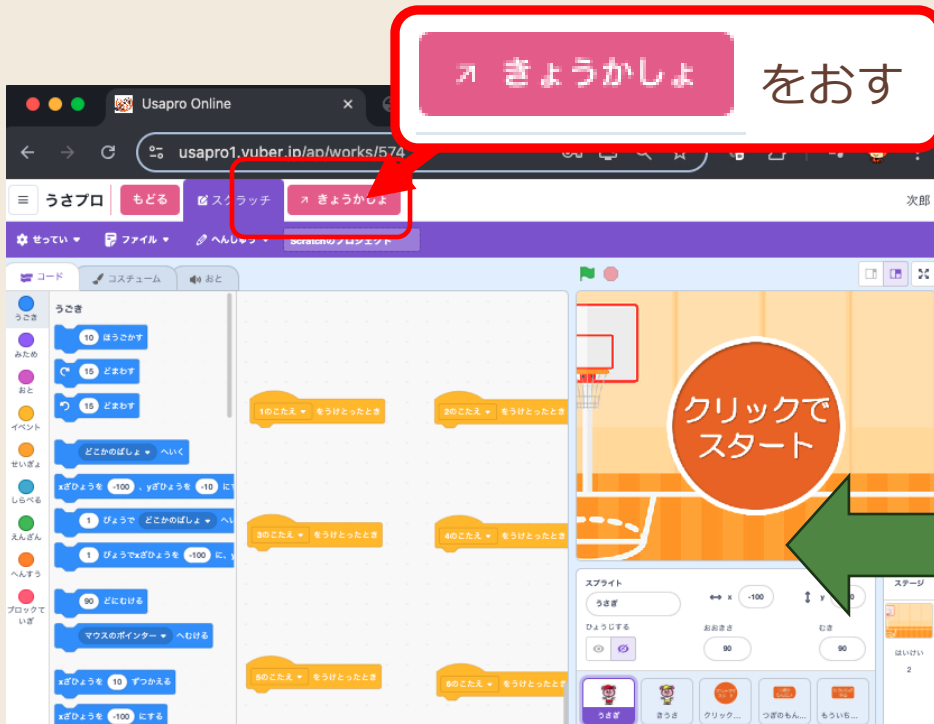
↗ きょうかしょ をおす

Usapro Online

usapro1.yuber.jp/ap/works/574

うさプロ もどる スクラッチ ↗ きょうかしょ 次郎

せってい ファイル へんしゅう Scratchのプロジェクト

コード コスチューム おと

うごき
みため
おと
イベント
せいぎょ
しらべる
えんざん
へんすう
ブロックていぎ

うごき
10 ほうごかす
15 どまわす
15 どまわす
どこかのばしょ へいく
xざひょうを -100 、yざひょうを -10 に
1 びょうで どこかのばしょ へ
1 びょうでxざひょうを -100 に、y
90 どにむける
マウスのポインター へむける
xざひょうを 10 ずつかえる
xざひょうを -100 にする

1のこたえ をうけとったとき
2のこたえ をうけとったとき
3のこたえ をうけとったとき
4のこたえ をうけとったとき
5のこたえ をうけとったとき
6のこたえ をうけとったとき

クリックでスタート

スプライト うさぎ x -100 y
ひょうじする おおきさ 90 むき 90
ステージ
はいけい 2

うさぎ きうさ クリック... つぎのもん... もういち...